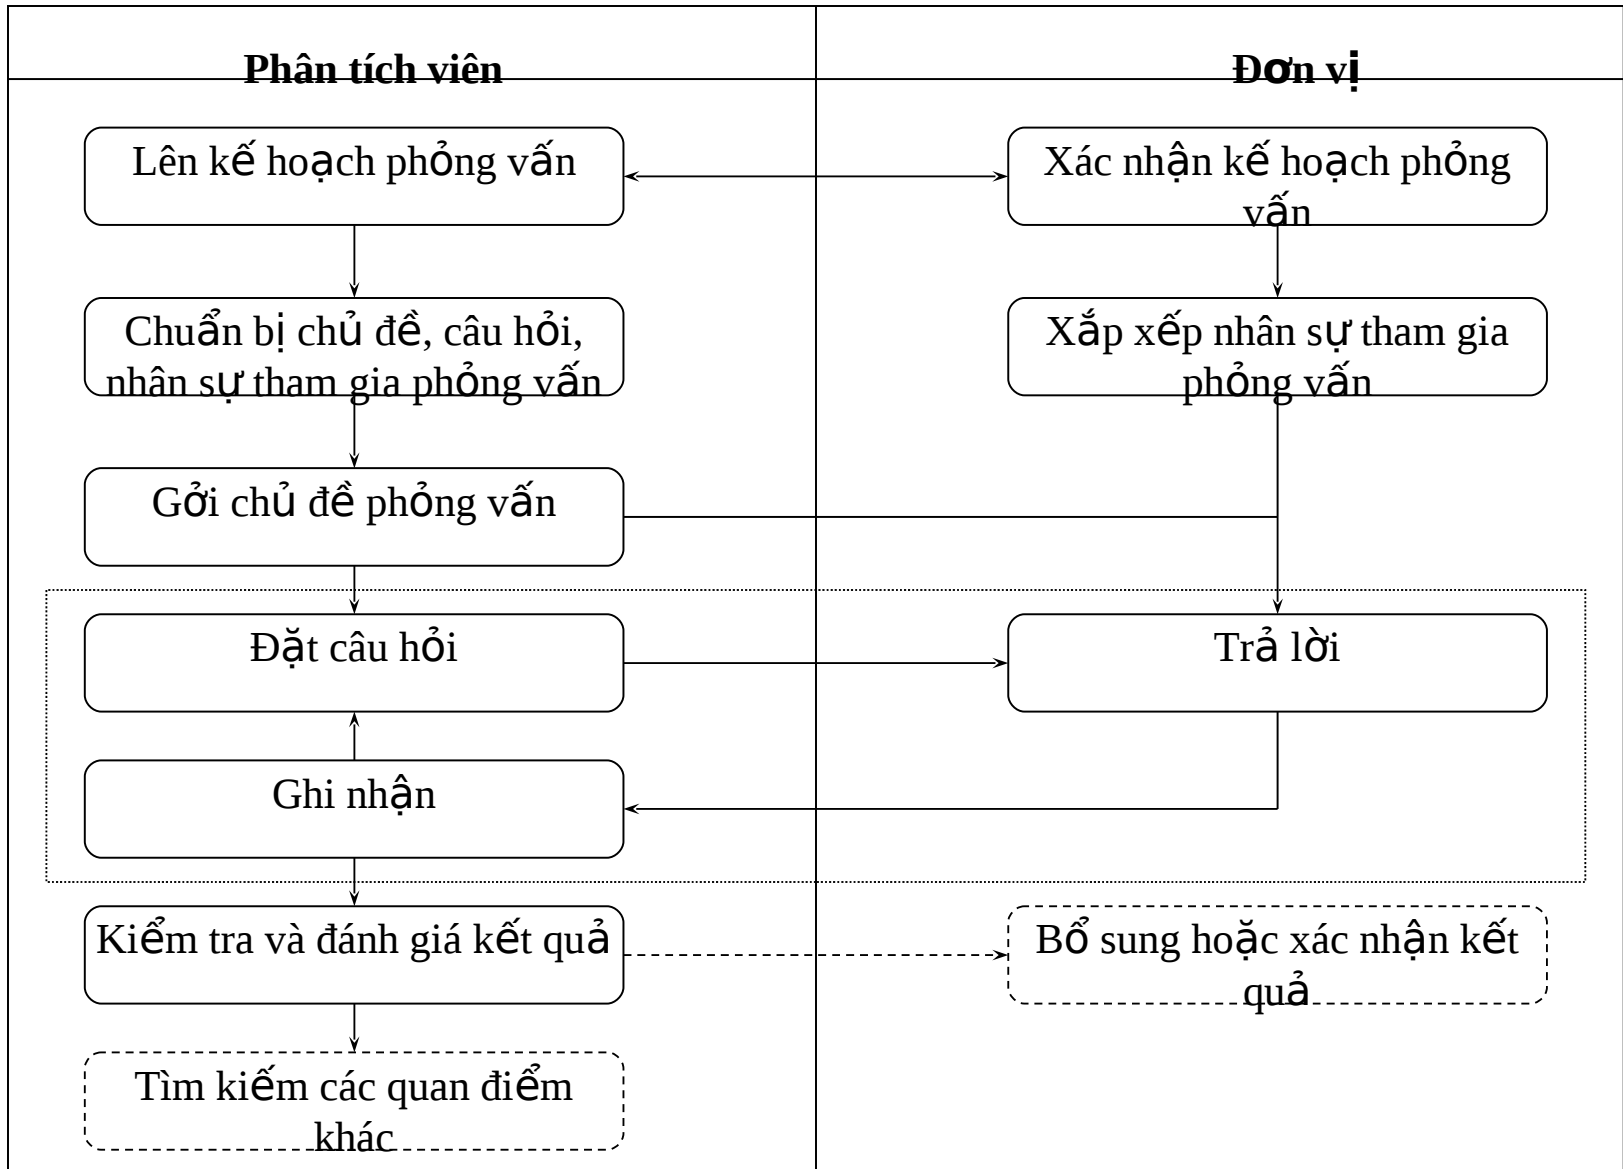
| Phân tích viên | Đơn vị |
|---|---|

Lên kế hoạch phỏng vấn

Xác nhận kế hoạch phỏng vấn

Chuẩn bị chủ đề, câu hỏi, nhân sự tham gia phỏng vấn

Xắp xếp nhân sự tham gia phỏng vấn

Gởi chủ đề phỏng vấn

Đặt câu hỏi

Trả lời

Ghi nhận

Kiểm tra và đánh giá kết quả

Bổ sung hoặc xác nhận kết quả

Tìm kiếm các quan điểm khác